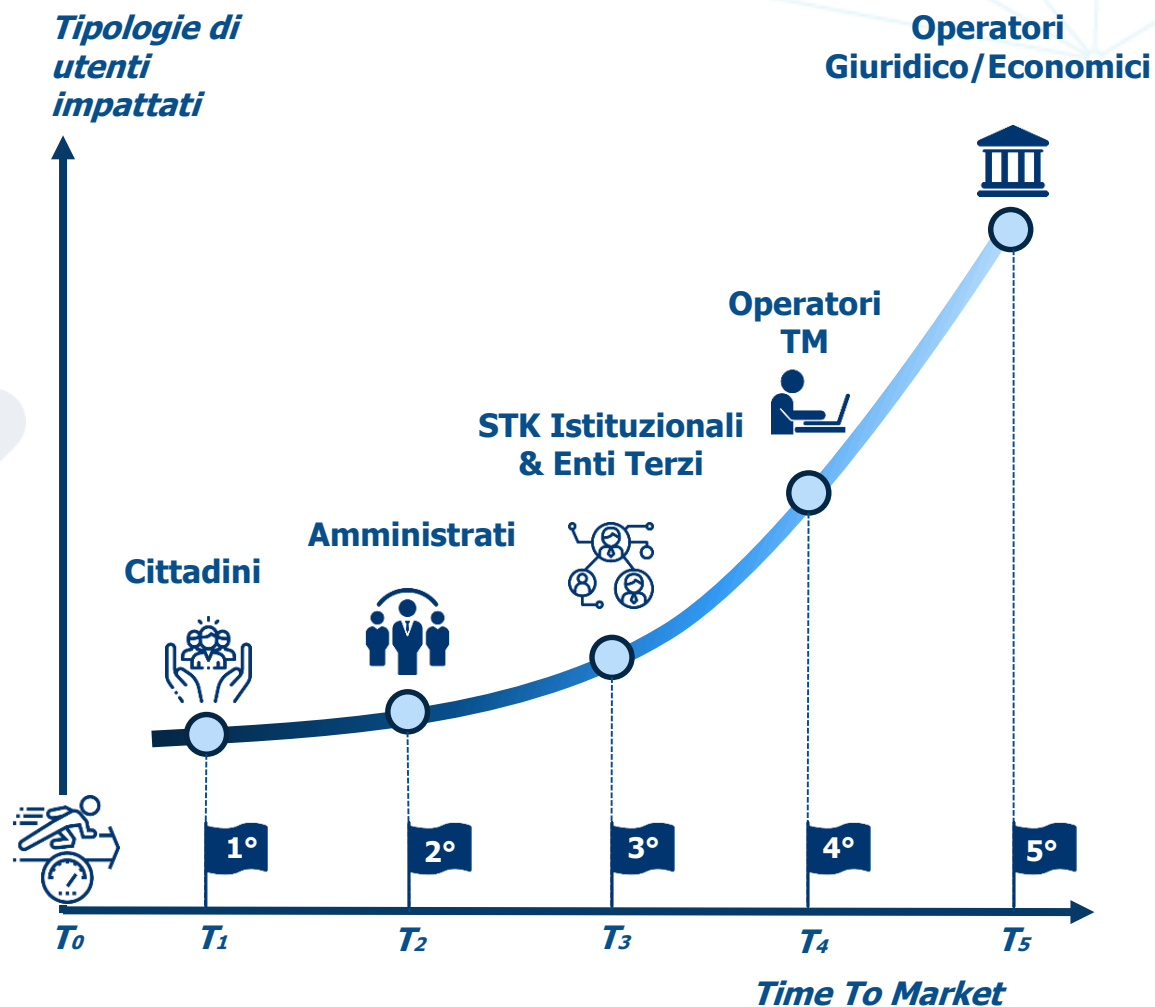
Tipologie di utenti impattati

Operatori Giuridico/Economici

Operatori TM

STK Istituzionali & Enti Terzi

Amministrati

Cittadini

1°

2°

3°

4°

5°

$T_0$ $T_1$ $T_2$ $T_3$ $T_4$ $T_5$

Time To Market